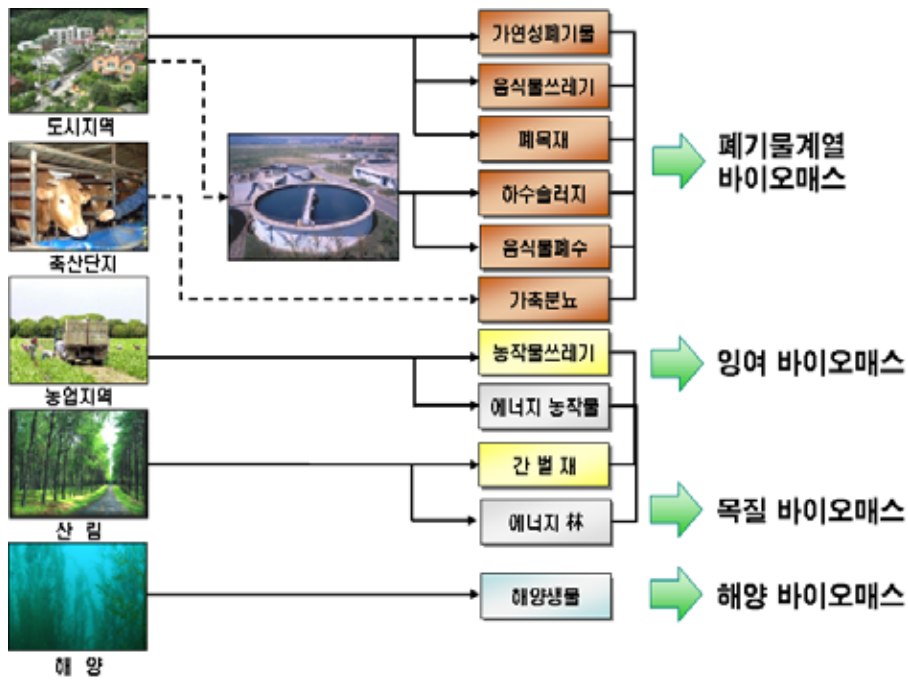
도시지역

축산단지

농업지역

산 림

해 양

가연성폐기물

음식물쓰레기

폐목재

하수슬러지

음식물폐수

가축분뇨

농작물쓰레기

에너지 농작물

간 벌 재

에너지 林

해양생물

폐기물계열 바이오매스

잉여 바이오매스

목질 바이오매스

해양 바이오매스